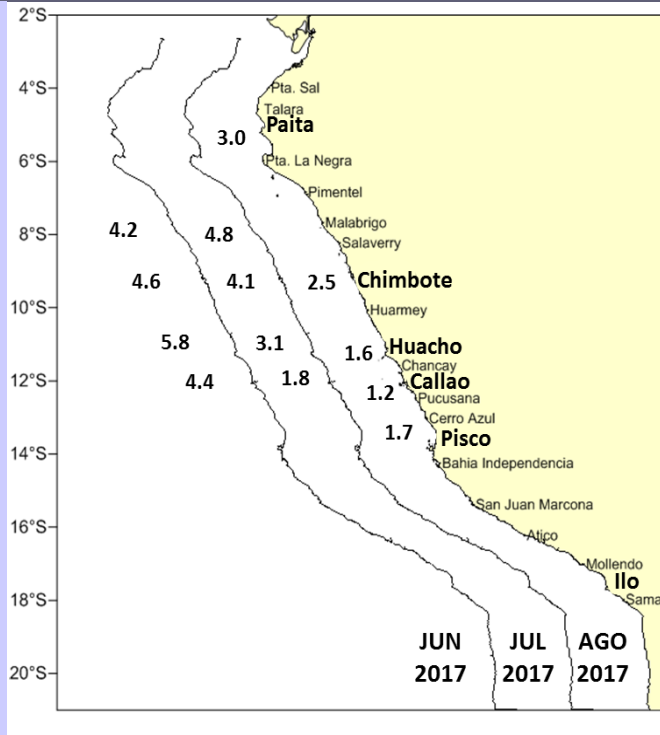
2°S
4°S
6°S
8°S
10°S
12°S
14°S
16°S
18°S
20°S

Pta. Sal
Talara
Paita
3.0
Pta. La Negra
Pimentel
Malabrigo
Salaverry
4.2
4.8
4.6
4.1
2.5
Chimbote
Huarmey
5.8
3.1
1.6
Huacho
Chancay
4.4
1.8
Callao
1.2
Pucusana
Cerro Azul
1.7
Pisco
Bahia Independencia
San Juan Marcona
Atico
Mollendo
Ilo
Sama

JUN 2017
JUL 2017
AGO 2017